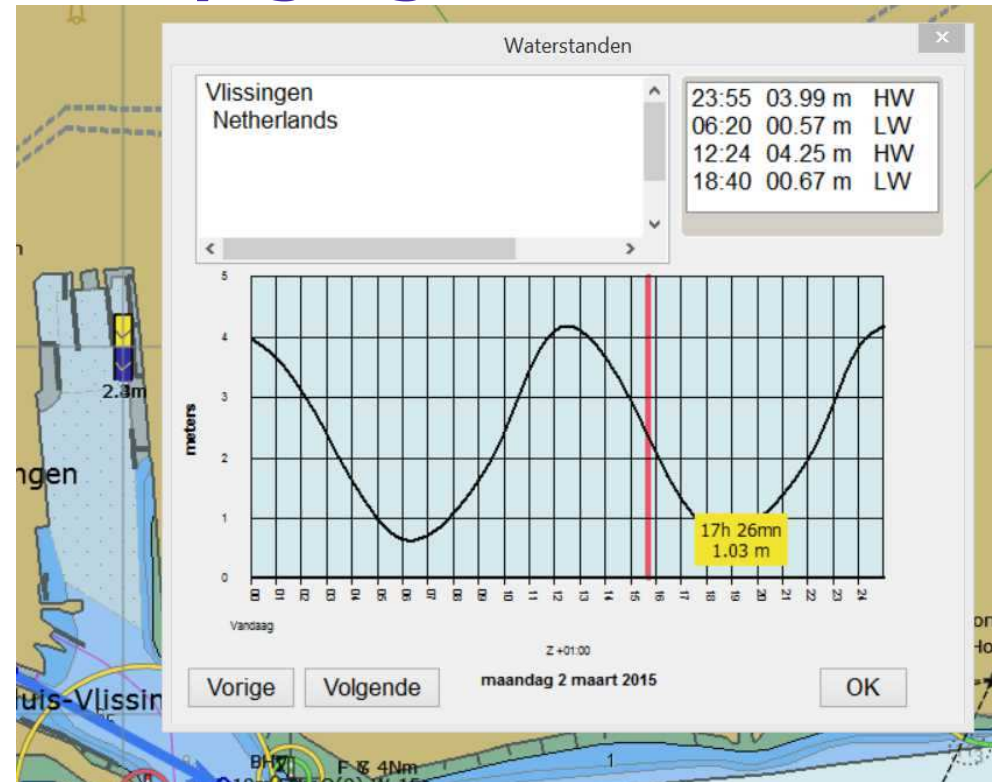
Waterstanden

×

Vlissingen
Netherlands

23:55 03.99 m HW
06:20 00.57 m LW
12:24 04.25 m HW
18:40 00.67 m LW

5
4
3
2
1
0

meters

00 01 02 03 04 05 06 07 08 09 10 11 12 13 14 15 16 17 18 19 20 21 22 23 24

17h 26mn
1.03 m

Vandaag

Z +01:00

Vorige

Volgende

maandag 2 maart 2015

OK

2.3m

ngen

uis-Vlissin

F 4Nm